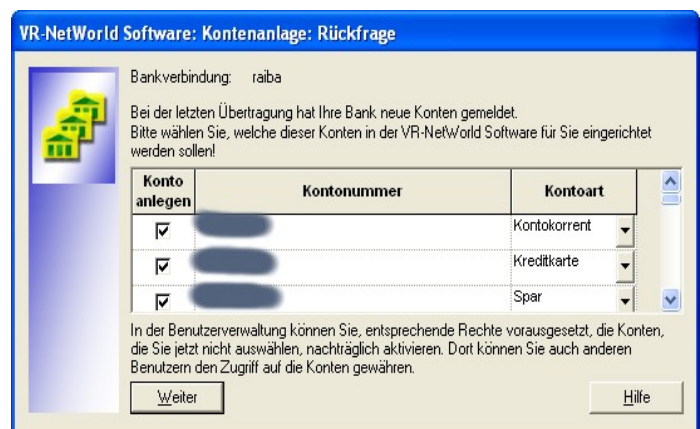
VR-NetWorld Software: Kontenanlage: Rückfrage

Bankverbindung: raiba

Bei der letzten Übertragung hat Ihre Bank neue Konten gemeldet. Bitte wählen Sie, welche dieser Konten in der VR-NetWorld Software für Sie eingerichtet werden sollen!

| Konto anlegen | Kontonummer | Kontoart |
|---|---|---|
| ☑ | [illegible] | Kontokorrent |
| ☑ | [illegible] | Kreditkarte |
| ☑ | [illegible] | Spar |

In der Benutzerverwaltung können Sie, entsprechende Rechte vorausgesetzt, die Konten, die Sie jetzt nicht auswählen, nachträglich aktivieren. Dort können Sie auch anderen Benutzern den Zugriff auf die Konten gewähren.

Weiter

Hilfe